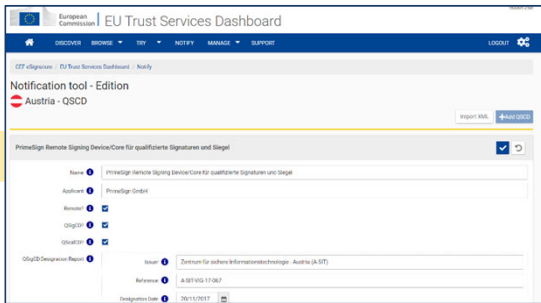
European Commission | EU Trust Services Dashboard

DISCOVER BROWSE TRY NOTIFY MANAGE SUPPORT LOGOUT

CEF eSignature / EU Trust Services Dashboard / Notify

Notification tool - Edition

Austria - QSCD

Import XML +Add QSCD

PrimeSign Remote Signing Device/Core für qualifizierte Signaturen und Siegel

Name PrimeSign Remote Signing Device/Core für qualifizierte Signaturen und Siegel

Applicant PrimeSign GmbH

Remote?

QSigCD?

QSealCD?

QSCD Designation Report

Issuer Zentrum für sichere Informationstechnologie - Austria (A-SIT)

Reference A-SIT-VIG-17-067

Designation Date 20/11/2017